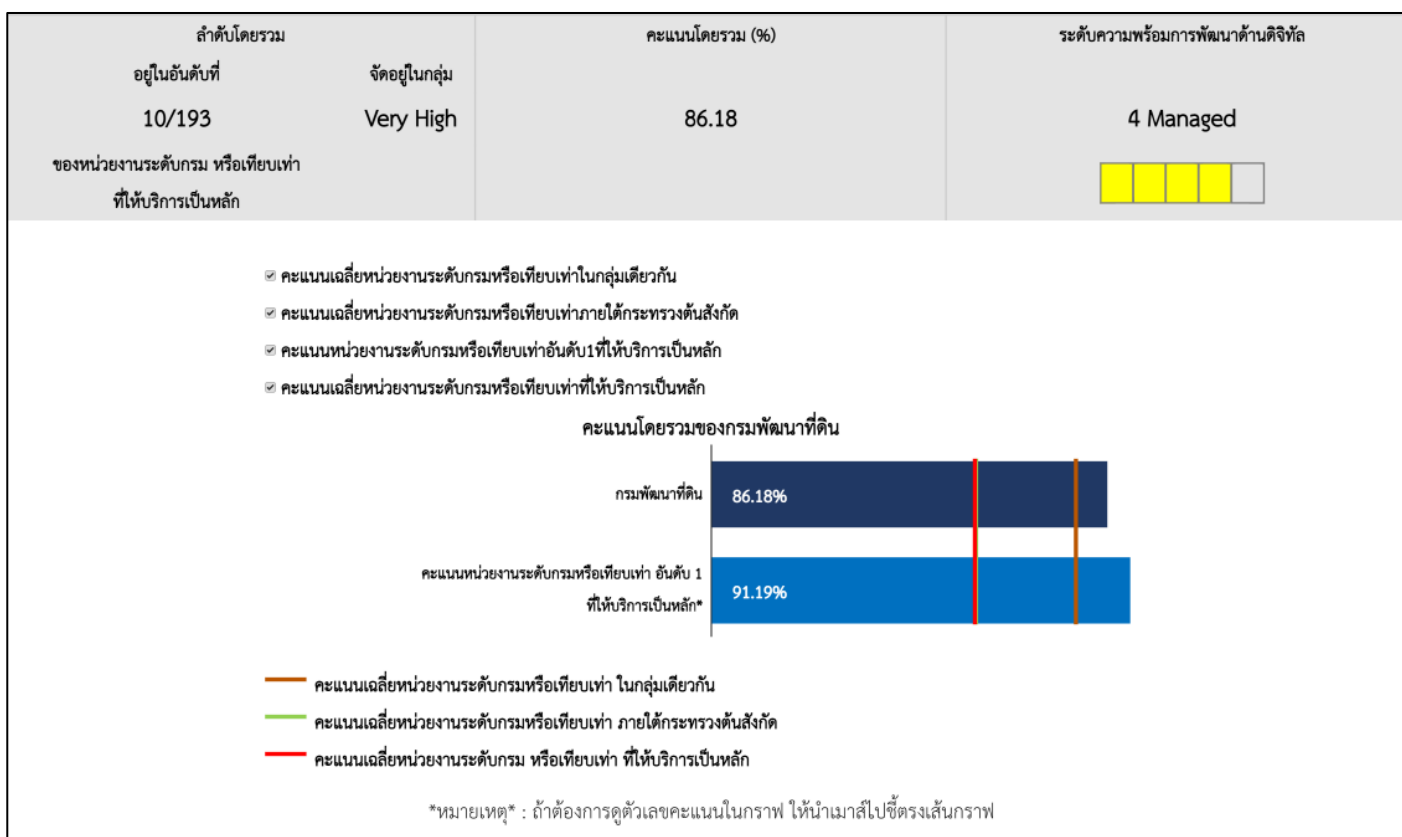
| ลำดับโดยรวม | | คะแนนโดยรวม (%) | ระดับความพร้อมการพัฒนาด้านดิจิทัล |
|---|---|---|---|
| อยู่ในอันดับที่ | จัดอยู่ในกลุ่ม | | |
| 10/193 | Very High | 86.18 | 4 Managed |
| ของหน่วยงานระดับกรม หรือเทียบเท่า ที่ให้บริการเป็นหลัก | | | |

☑ คะแนนเฉลี่ยหน่วยงานระดับกรมหรือเทียบเท่าในกลุ่มเดียวกัน
☑ คะแนนเฉลี่ยหน่วยงานระดับกรมหรือเทียบเท่าภายใต้กระทรวงต้นสังกัด
☑ คะแนนหน่วยงานระดับกรมหรือเทียบเท่าอันดับ1ที่ให้บริการเป็นหลัก
☑ คะแนนเฉลี่ยหน่วยงานระดับกรมหรือเทียบเท่าที่ให้บริการเป็นหลัก

คะแนนโดยรวมของกรมพัฒนาที่ดิน

กรมพัฒนาที่ดิน 86.18%

คะแนนหน่วยงานระดับกรมหรือเทียบเท่า อันดับ 1 ที่ให้บริการเป็นหลัก* 91.19%

คะแนนเฉลี่ยหน่วยงานระดับกรมหรือเทียบเท่า ในกลุ่มเดียวกัน
คะแนนเฉลี่ยหน่วยงานระดับกรมหรือเทียบเท่า ภายใต้กระทรวงต้นสังกัด
คะแนนเฉลี่ยหน่วยงานระดับกรม หรือเทียบเท่า ที่ให้บริการเป็นหลัก

*หมายเหตุ* : ถ้าต้องการดูตัวเลขคะแนนในกราฟ ให้นำเมาส์ไปชี้ตรงเส้นกราฟ